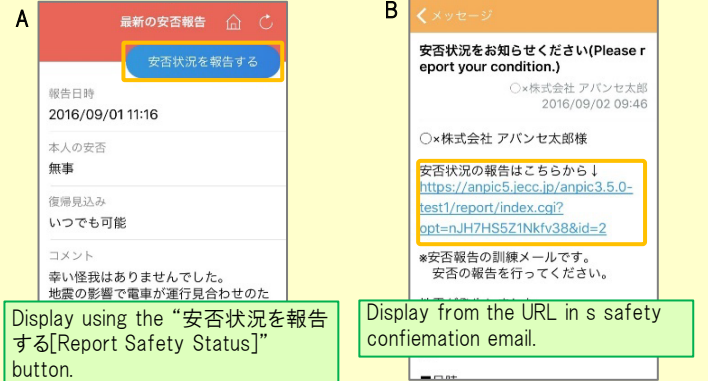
A

最新の安否報告

安否状況を報告する

報告日時
2016/09/01 11:16

本人の安否
無事

復帰見込み
いつでも可能

コメント
幸い怪我はありませんでした。
地震の影響で電車が運行見合わせのた

Display using the “安否状況を報告する[Report Safety Status]” button.

B

メッセージ

安否状況をお知らせください(Please report your condition.)

○×株式会社 アバンセ太郎
2016/09/02 09:46

○×株式会社 アバンセ太郎様

安否状況の報告はこちらから↓
https://anpic5.jecc.jp/anpic3.5.0-test1/report/index.cgi?opt=nJH7HS5Z1Nkfv38&id=2

※安否報告の訓練メールです。
安否の報告を行ってください。

Display from the URL in s safety confiemation email.